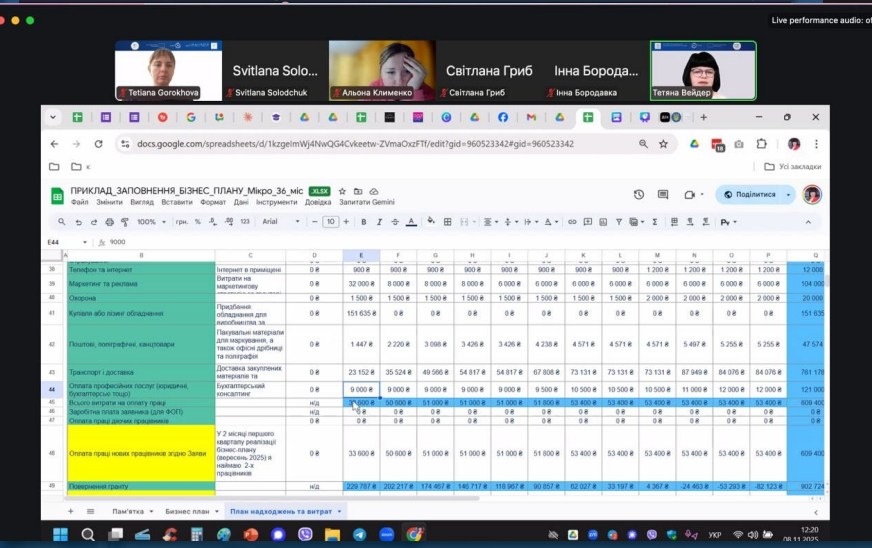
Live performance audio: of

Tetiana Gorokhova
Svitlana Solo...
Svitlana Solodchuk
Альона Клименко
Світлана Гриб
Світлана Гриб
Інна Бородa...
Інна Бородавка
Тетяна Вейдер

docs.google.com/spreadsheets/d/1kzgelmWj4NwQG4Cvkeetw-ZVmaOxzFTf/edit?gid=960523342#gid=960523342

Усі закладки

ПРИКЛАД_ЗАПОВНЕННЯ_БІЗНЕС_ПЛАНУ_Мікро_36_міс .XLSX
Файл Змінити Вигляд Вставити Формат Дані Інструменти Довідка Запитати Gemini
Поділитися

100% грн. % .0 .00 123 Arial 10

E44 fx 9000

| | B | C | D | E | F | G | H | I | J | K | L | M | N | O | P | Q |
|---|---|---|---|---|---|---|---|---|---|---|---|---|---|---|---|---|
| 38 | Телефон та інтернет | Інтернет в приміщені | 0 ₴ | 900 ₴ | 900 ₴ | 900 ₴ | 900 ₴ | 900 ₴ | 900 ₴ | 900 ₴ | 900 ₴ | 1 200 ₴ | 1 200 ₴ | 1 200 ₴ | 1 200 ₴ | 12 000 |
| 39 | Маркетинг та реклама | Витрати на маркетингову | 0 ₴ | 32 000 ₴ | 8 000 ₴ | 8 000 ₴ | 8 000 ₴ | 6 000 ₴ | 6 000 ₴ | 6 000 ₴ | 6 000 ₴ | 6 000 ₴ | 6 000 ₴ | 6 000 ₴ | 6 000 ₴ | 104 000 |
| 40 | Охорона | | 0 ₴ | 1 500 ₴ | 1 500 ₴ | 1 500 ₴ | 1 500 ₴ | 1 500 ₴ | 1 500 ₴ | 1 500 ₴ | 1 500 ₴ | 2 000 ₴ | 2 000 ₴ | 2 000 ₴ | 2 000 ₴ | 20 000 |
| 41 | Купівля або лізинг обладнання | Придбання обладнання для виробництва за | 0 ₴ | 151 635 ₴ | 0 ₴ | 0 ₴ | 0 ₴ | 0 ₴ | 0 ₴ | 0 ₴ | 0 ₴ | 0 ₴ | 0 ₴ | 0 ₴ | 0 ₴ | 151 635 |
| 42 | Поштові, поліграфічні, канцтовари | Пакувальні матеріали для маркування, а також офісні дрібниці та поліграфія | 0 ₴ | 1 447 ₴ | 2 220 ₴ | 3 098 ₴ | 3 426 ₴ | 3 426 ₴ | 4 238 ₴ | 4 571 ₴ | 4 571 ₴ | 4 571 ₴ | 5 497 ₴ | 5 255 ₴ | 5 255 ₴ | 47 574 |
| 43 | Транспорт і доставка | Доставка закуплених матеріалів та | 0 ₴ | 23 152 ₴ | 35 524 ₴ | 49 566 ₴ | 54 817 ₴ | 54 817 ₴ | 67 808 ₴ | 73 131 ₴ | 73 131 ₴ | 73 131 ₴ | 87 949 ₴ | 84 076 ₴ | 84 076 ₴ | 761 176 |
| 44 | Оплата професійних послуг (юридичні, бухгалтерські тощо) | Бухгалтерський консалтинг | 0 ₴ | 9 000 ₴ | 9 000 ₴ | 9 000 ₴ | 9 000 ₴ | 9 000 ₴ | 9 500 ₴ | 10 500 ₴ | 10 500 ₴ | 10 500 ₴ | 11 000 ₴ | 12 000 ₴ | 12 000 ₴ | 121 000 |
| 45 | Всього витрат на оплату праці | | н/д | 33 600 ₴ | 50 600 ₴ | 51 000 ₴ | 51 000 ₴ | 51 000 ₴ | 51 000 ₴ | 53 400 ₴ | 53 400 ₴ | 53 400 ₴ | 53 400 ₴ | 53 400 ₴ | 53 400 ₴ | 609 400 |
| 46 | Заробітна плата заявника (для ФОП) | | н/д | 0 ₴ | 0 ₴ | 0 ₴ | 0 ₴ | 0 ₴ | 0 ₴ | 0 ₴ | 0 ₴ | 0 ₴ | 0 ₴ | 0 ₴ | 0 ₴ | 0 |
| 47 | Оплата праці діючих працівників | | 0 ₴ | 0 ₴ | 0 ₴ | 0 ₴ | 0 ₴ | 0 ₴ | 0 ₴ | 0 ₴ | 0 ₴ | 0 ₴ | 0 ₴ | 0 ₴ | 0 ₴ | 0 |
| 48 | Оплата праці нових працівників згідно Заяви | У 2 місяці першого кварталу реалізації бізнес-плану (вересень 2025) я наймаю 2-х працівників | 0 ₴ | 33 600 ₴ | 50 600 ₴ | 51 000 ₴ | 51 000 ₴ | 51 000 ₴ | 51 000 ₴ | 53 400 ₴ | 53 400 ₴ | 53 400 ₴ | 53 400 ₴ | 53 400 ₴ | 53 400 ₴ | 609 400 |
| 49 | Повернення гранту | | н/д | 229 787 ₴ | 202 217 ₴ | 174 467 ₴ | 146 717 ₴ | 118 967 ₴ | 90 857 ₴ | 62 027 ₴ | 33 197 ₴ | 4 367 ₴ | -24 463 ₴ | -53 293 ₴ | -82 123 ₴ | 902 724 |

Пам'ятка | Бізнес план | План надходжень та витрат

УКР 12:20 08.11.2025